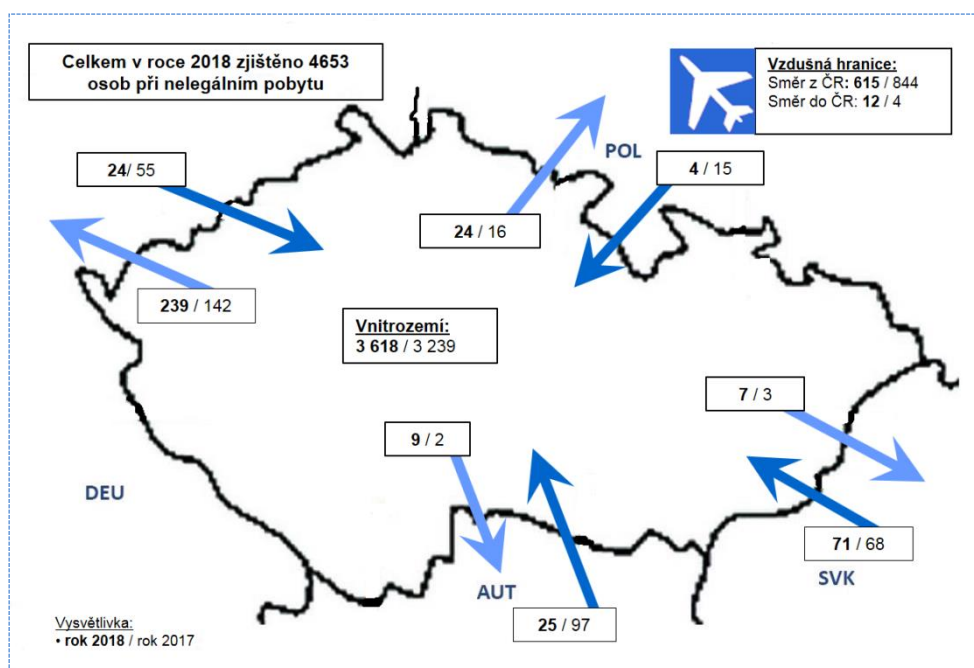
Celkem v roce 2018 zjištěno 4653 osob při nelegálním pobytu

Vzdušná hranice:
Směr z ČR: 615 / 844
Směr do ČR: 12 / 4

POL

24/ 55

4 / 15

24 / 16

239 / 142

Vnitrozemí:
3 618 / 3 239

7 / 3

9 / 2

DEU

71 / 68

AUT

SVK

25 / 97

Vysvětlivka:
• rok 2018 / rok 2017